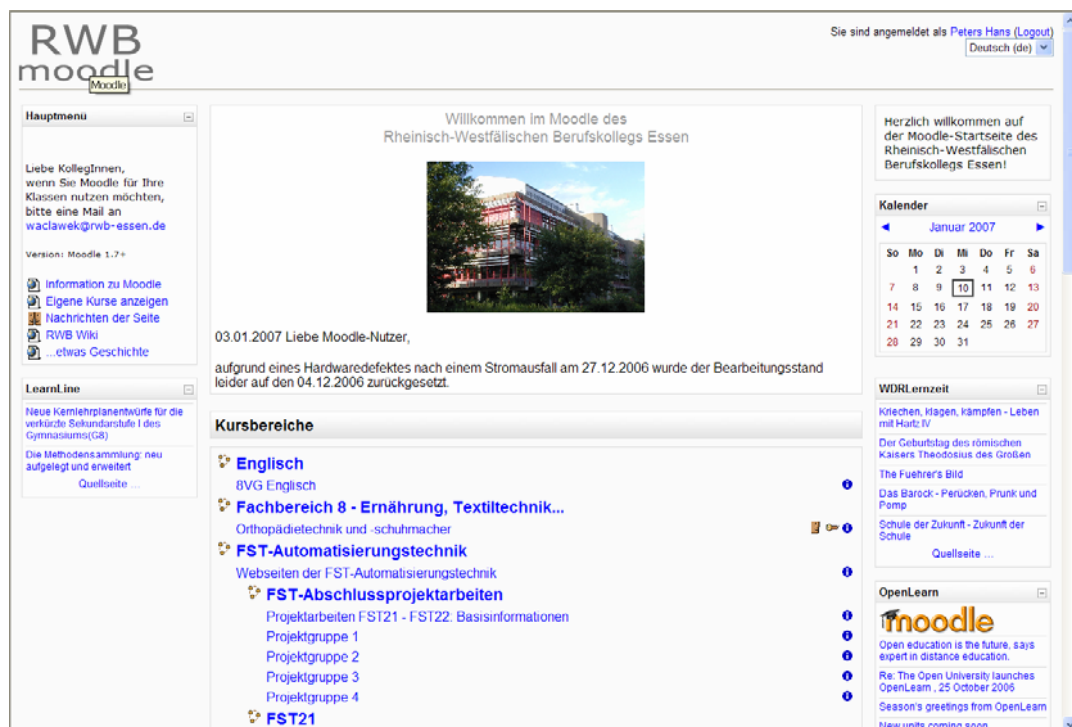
RWB moodle
Moodle

Sie sind angemeldet als Peters Hans (Logout)
Deutsch (de)

Hauptmenü

Liebe KollegInnen, wenn Sie Moodle für Ihre Klassen nutzen möchten, bitte eine Mail an waclawek@rwb-essen.de

Version: Moodle 1.7+

Information zu Moodle
Eigene Kurse anzeigen
Nachrichten der Seite
RWB Wiki
...etwas Geschichte

LearnLine

Neue Kernlehrplanentwürfe für die verkürzte Sekundarstufe I des Gymnasiums(G8)

Die Methodensammlung: neu aufgelegt und erweitert

Quellseite ...

Willkommen im Moodle des Rheinisch-Westfälischen Berufskollegs Essen

03.01.2007 Liebe Moodle-Nutzer,

aufgrund eines Hardwaredefektes nach einem Stromausfall am 27.12.2006 wurde der Bearbeitungsstand leider auf den 04.12.2006 zurückgesetzt.

Kursbereiche

Englisch
8VG Englisch
Fachbereich 8 - Ernährung, Textiltechnik...
Orthopädietechnik und -schuhmacher
FST-Automatisierungstechnik
Webseiten der FST-Automatisierungstechnik
FST-Abschlussprojektarbeiten
Projektarbeiten FST21 - FST22: Basisinformationen
Projektgruppe 1
Projektgruppe 2
Projektgruppe 3
Projektgruppe 4
FST21

Herzlich willkommen auf der Moodle-Startseite des Rheinisch-Westfälischen Berufskollegs Essen!

Kalender

Januar 2007

| So | Mo | Di | Mi | Do | Fr | Sa |
|---|---|---|---|---|---|---|
| | 1 | 2 | 3 | 4 | 5 | 6 |
| 7 | 8 | 9 | 10 | 11 | 12 | 13 |
| 14 | 15 | 16 | 17 | 18 | 19 | 20 |
| 21 | 22 | 23 | 24 | 25 | 26 | 27 |
| 28 | 29 | 30 | 31 | | | |

WDRLernzeit

Kriechen, klagen, kämpfen - Leben mit Hartz IV
Der Geburtstag des römischen Kaisers Theodosius des Großen
The Fuehrer's Bild
Das Barock - Perücken, Prunk und Pomp
Schule der Zukunft - Zukunft der Schule
Quellseite ...

OpenLearn

moodle

Open education is the future, says expert in distance education.
Re: The Open University launches OpenLearn , 25 October 2006
Season's greetings from OpenLearn
New units coming soon